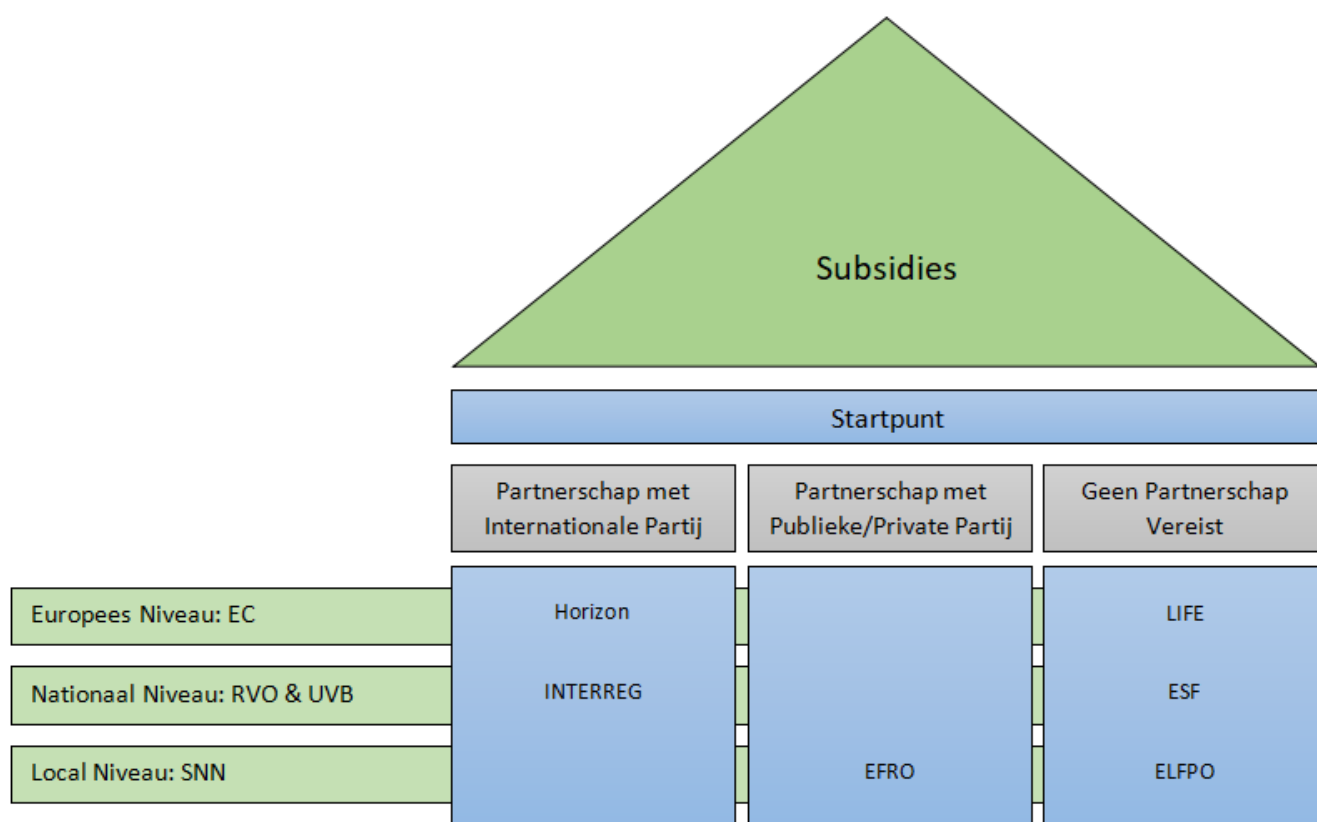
Subsidies

Startpunt

Partnerschap met Internationale Partij

Partnerschap met Publieke/Private Partij

Geen Partnerschap Vereist

Europees Niveau: EC

Nationaal Niveau: RVO & UVB

Local Niveau: SNN

Horizon

INTERREG

EFRO

LIFE

ESF

ELFPO